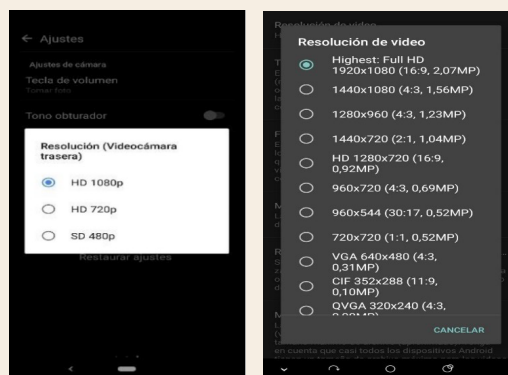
← Ajustes

Ajustes de cámara

Tecla de volumen

Tomar foto

Tono obturador

Resolución (Videocámara trasera)

HD 1080p

HD 720p

SD 480p

Restaurar ajustes

Resolución de video

Resolución de video

Highest: Full HD 1920x1080 (16:9, 2,07MP)

1440x1080 (4:3, 1,56MP)

1280x960 (4:3, 1,23MP)

1440x720 (2:1, 1,04MP)

HD 1280x720 (16:9, 0,92MP)

960x720 (4:3, 0,69MP)

960x544 (30:17, 0,52MP)

720x720 (1:1, 0,52MP)

VGA 640x480 (4:3, 0,31MP)

CIF 352x288 (11:9, 0,10MP)

QVGA 320x240 (4:3, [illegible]

CANCELAR

en cuenta que casi todos los dispositivos Android